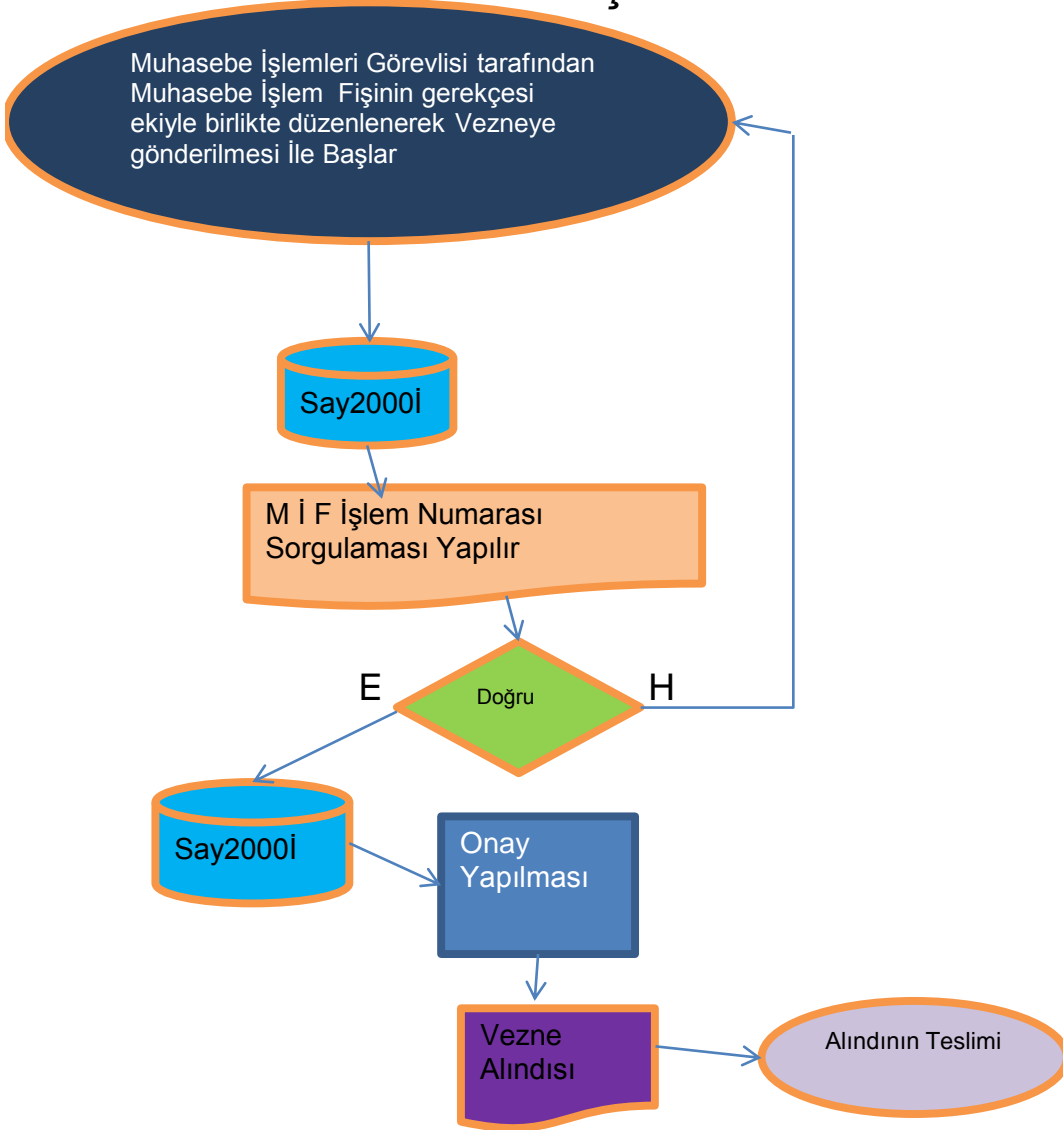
Muhasebe İşlemleri Görevlisi tarafından Muhasebe İşlem Fişinin gerekçesi ekiyle birlikte düzenlenerek Vezneye gönderilmesi İle Başlar

Say2000İ

M İ F İşlem Numarası Sorgulaması Yapılır

E

Doğru

H

Say2000İ

Onay Yapılması

Vezne Alındısı

Alındının Teslimi